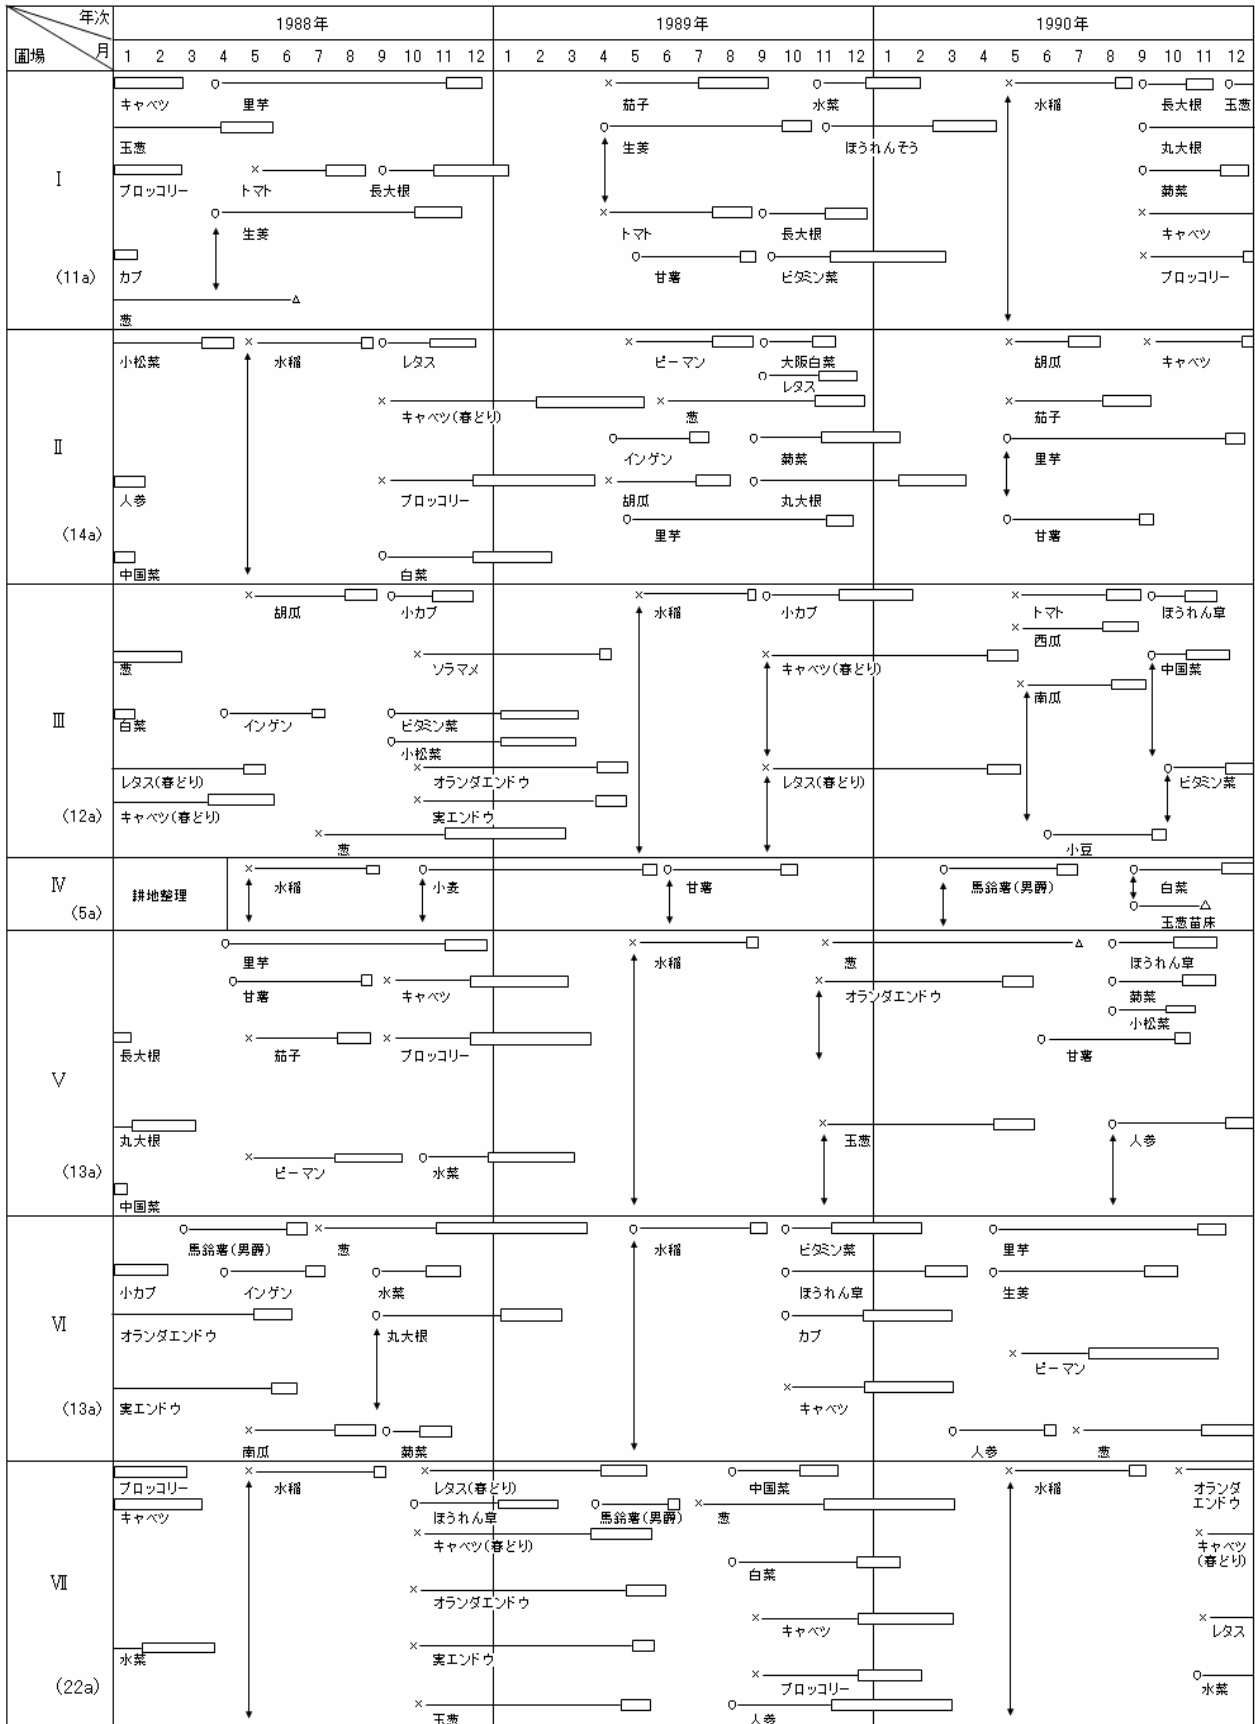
| 圃場＼年次・月 | 1988年 1 2 3 4 5 6 7 8 9 10 11 12 | 1989年 1 2 3 4 5 6 7 8 9 10 11 12 | 1990年 1 2 3 4 5 6 7 8 9 10 11 12 |
|---|---|---|---|
| Ⅰ (11a) | キャベツ 里芋 玉葱 ブロッコリー トマト 長大根 生姜 カブ 葱 | 茄子 水菜 生姜 ほうれんそう トマト 長大根 甘薯 ビタミン菜 | 水稲 長大根 玉葱 丸大根 菊菜 キャベツ ブロッコリー |
| Ⅱ (14a) | 小松菜 水稲 レタス キャベツ(春どり) 人参 ブロッコリー 中国菜 白菜 | ピーマン 大阪白菜 レタス 葱 インゲン 菊菜 胡瓜 丸大根 里芋 | 胡瓜 キャベツ 茄子 里芋 甘薯 |
| Ⅲ (12a) | 胡瓜 小カブ 葱 ソラマメ 白菜 インゲン ビタミン菜 小松菜 レタス(春どり) オランダエンドウ キャベツ(春どり) 実エンドウ 葱 | 水稲 小カブ キャベツ(春どり) レタス(春どり) | トマト ほうれん草 西瓜 中国菜 南瓜 ビタミン菜 小豆 |
| Ⅳ (5a) | 耕地整理 水稲 小麦 | 甘薯 | 馬鈴薯(男爵) 白菜 玉葱苗床 |
| Ⅴ (13a) | 里芋 甘薯 キャベツ 長大根 茄子 ブロッコリー 丸大根 ピーマン 水菜 中国菜 | 水稲 葱 オランダエンドウ 玉葱 | ほうれん草 菊菜 小松菜 甘薯 人参 |
| Ⅵ (13a) | 馬鈴薯(男爵) 葱 小カブ インゲン 水菜 オランダエンドウ 丸大根 実エンドウ 南瓜 菊菜 | 水稲 ビタミン菜 ほうれん草 カブ キャベツ | 里芋 生姜 ピーマン 人参 葱 |
| Ⅶ (22a) | ブロッコリー キャベツ 水稲 レタス(春どり) ほうれん草 キャベツ(春どり) オランダエンドウ 水菜 実エンドウ 玉葱 | 馬鈴薯(男爵) 中国菜 葱 白菜 キャベツ ブロッコリー 人参 | 水稲 オランダエンドウ キャベツ(春どり) レタス 水菜 |